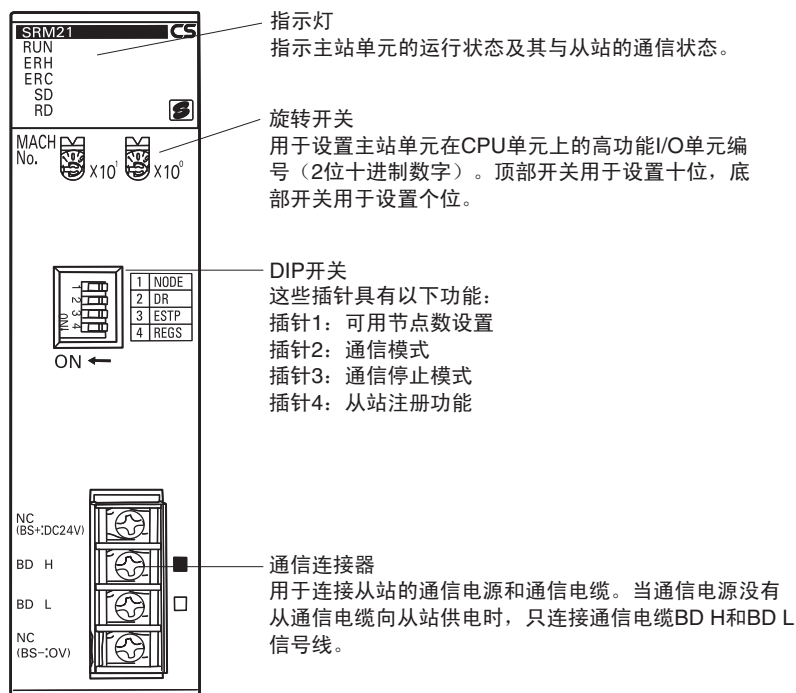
SRM21 CS
RUN
ERH
ERC
SD
RD

指示灯
指示主站单元的运行状态及其与从站的通信状态。

MACH No. $X10^1$ $X10^0$

旋转开关
用于设置主站单元在CPU单元上的高功能I/O单元编号（2位十进制数字）。顶部开关用于设置十位，底部开关用于设置个位。

1 2 3 4 ON
1 NODE
2 DR
3 ESTP
4 REGS
ON ←

DIP开关
这些插针具有以下功能：
插针1：可用节点数设置
插针2：通信模式
插针3：通信停止模式
插针4：从站注册功能

NC (BS+:DC24V)
BD H
BD L
NC (BS-:OV)

通信连接器
用于连接从站的通信电源和通信电缆。当通信电源没有从通信电缆向从站供电时，只连接通信电缆BD H和BD L信号线。